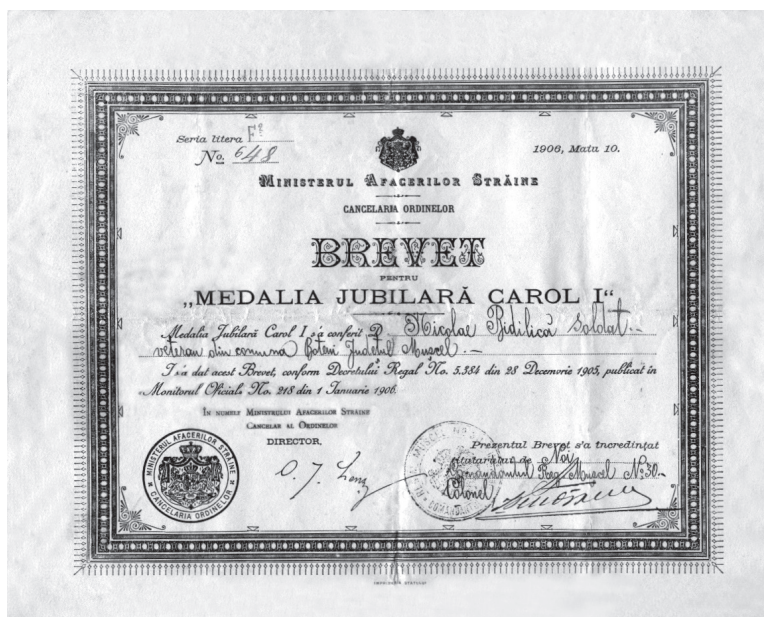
Seria litera F.a
№ 648

1906, Maiu 10.

MINISTERUL AFACERILOR STRĂINE

CANCELARIA ORDINELOR

BREVET

PENTRU

„MEDALIA JUBILARĂ CAROL I"

Medalia Jubilară Carol I s'a conferit D. Nicolae Pidilică soldat veteran din comuna Boteni Judetul Muscel.

Și s'a dat acest Brevet, conform Decretului Regal No. 5.384 din 28 Decemvrie 1905, publicat în Monitorul Oficial No. 218 din 1 Ianuarie 1906.

In numele Ministrului Afacerilor Străine
Cancelar al Ordinelor
DIRECTOR.

O. J. Lenz

MINISTERUL AFACERILOR STRĂINE
CANCELARIA ORDINELOR

Prezentul Brevet s'a încredințat titularului de Noi
Comandantul Reg. Muscel No. 30.
Colonel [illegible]

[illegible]

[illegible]